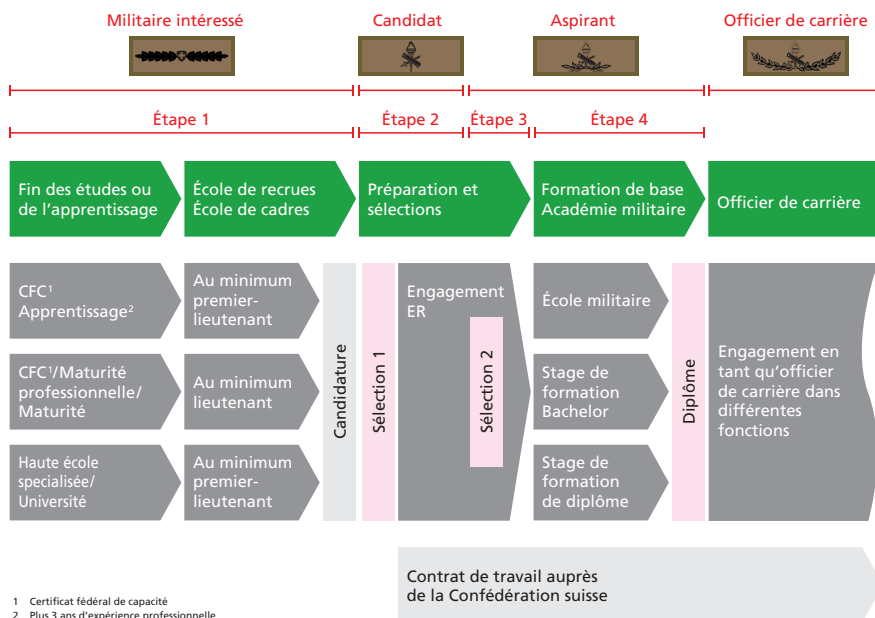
Militaire intéressé

Candidat

Aspirant

Officier de carrière

Étape 1

Étape 2

Étape 3

Étape 4

Fin des études ou de l'apprentissage

École de recrues École de cadres

Préparation et sélections

Formation de base Académie militaire

Officier de carrière

CFC$^1$ Apprentissage$^2$

Au minimum premier-lieutenant

CFC$^1$/Maturité professionnelle/ Maturité

Au minimum lieutenant

Haute école specialisée/ Université

Au minimum premier-lieutenant

Candidature

Sélection 1

Engagement ER

Sélection 2

École militaire

Stage de formation Bachelor

Stage de formation de diplôme

Diplôme

Engagement en tant qu'officier de carrière dans différentes fonctions

Contrat de travail auprès de la Confédération suisse

1 Certificat fédéral de capacité
2 Plus 3 ans d'expérience professionnelle